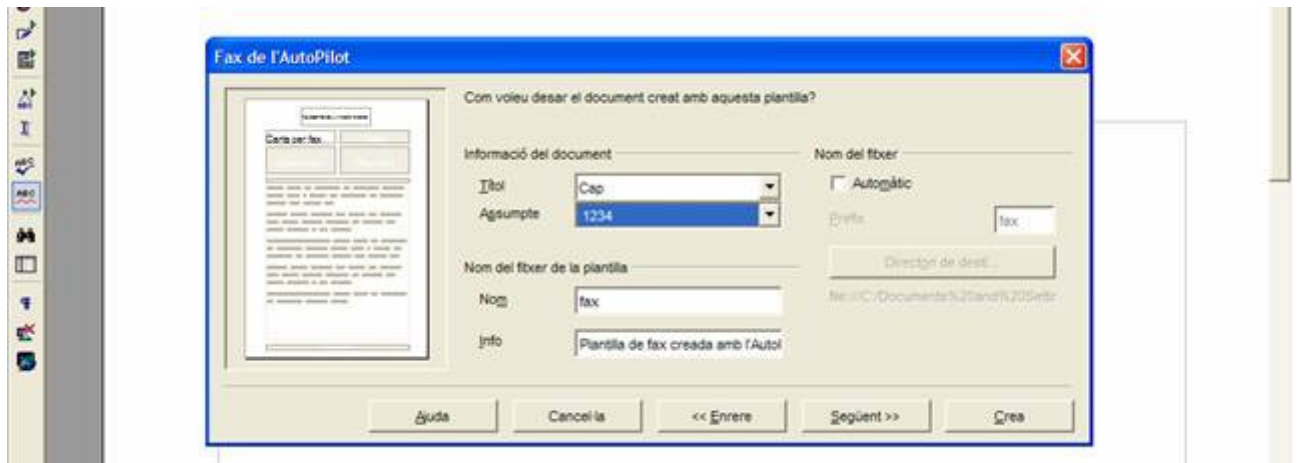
Fax de l'AutoPilot

Carta per fax

Com voleu desar el document creat amb aquesta plantilla?

Informació del document

Títol Cap

Assumpte 1234

Nom del fitxer

Automàtic

Prefix fax

Directori de desti...

file:///C:/Documents%20and%20Settir

Nom del fitxer de la plantilla

Nom fax

Info Plantilla de fax creada amb l'Autol

Ajuda Cancel·la << Enrere Següent >> Crea